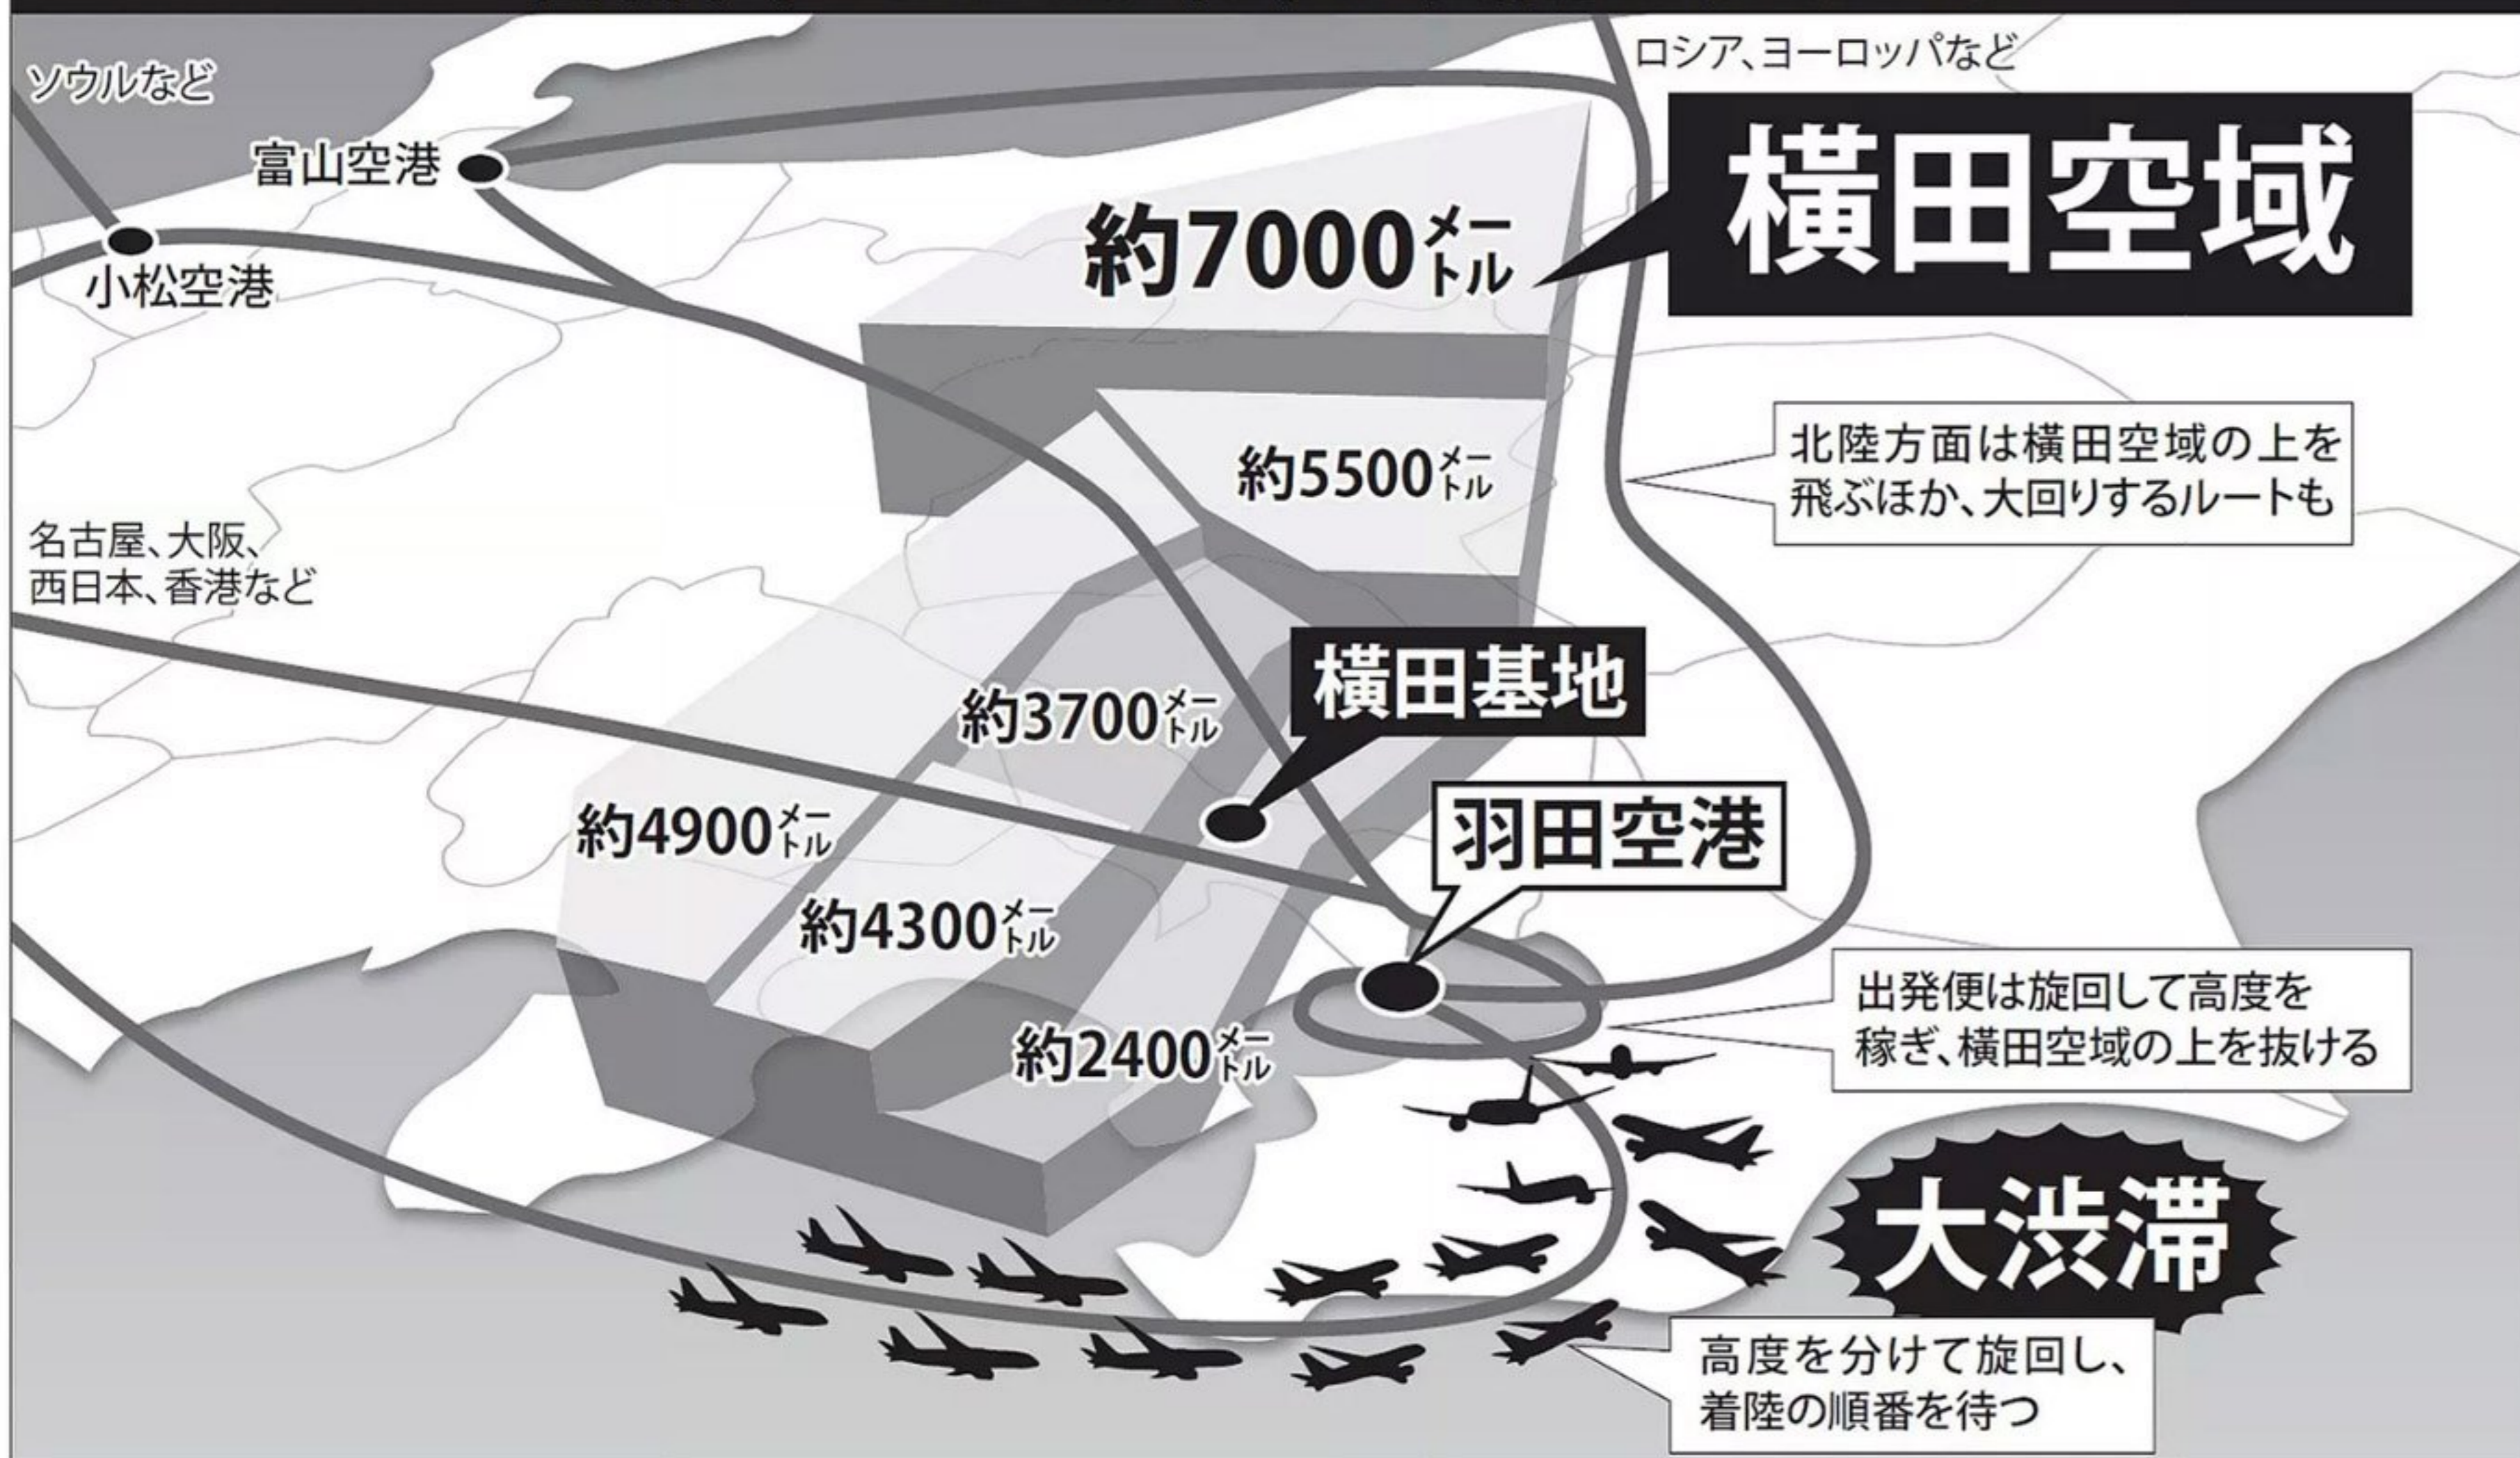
ソウルなど

富山空港

小松空港

ロシア、ヨーロッパなど

横田空域

約7000メートル

約5500メートル

北陸方面は横田空域の上を飛ぶほか、大回りするルートも

名古屋、大阪、西日本、香港など

横田基地

約3700メートル

約4900メートル

羽田空港

約4300メートル

約2400メートル

出発便は旋回して高度を稼ぎ、横田空域の上を抜ける

大渋滞

高度を分けて旋回し、着陸の順番を待つ